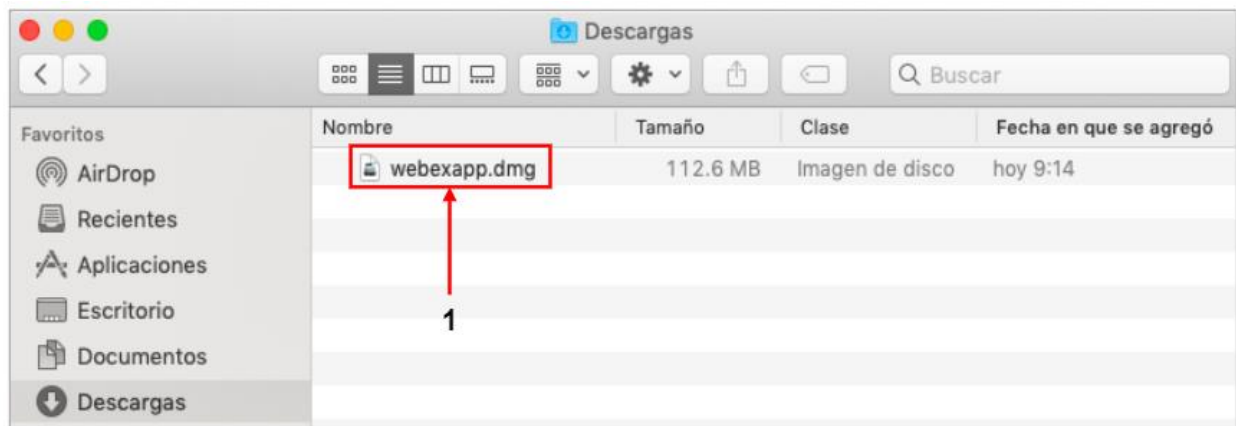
Descargas

Buscar

Favoritos

AirDrop

Recientes

Aplicaciones

Escritorio

Documentos

Descargas

| Nombre | Tamaño | Clase | Fecha en que se agregó |
|---|---|---|---|
| webexapp.dmg | 112.6 MB | Imagen de disco | hoy 9:14 |

1